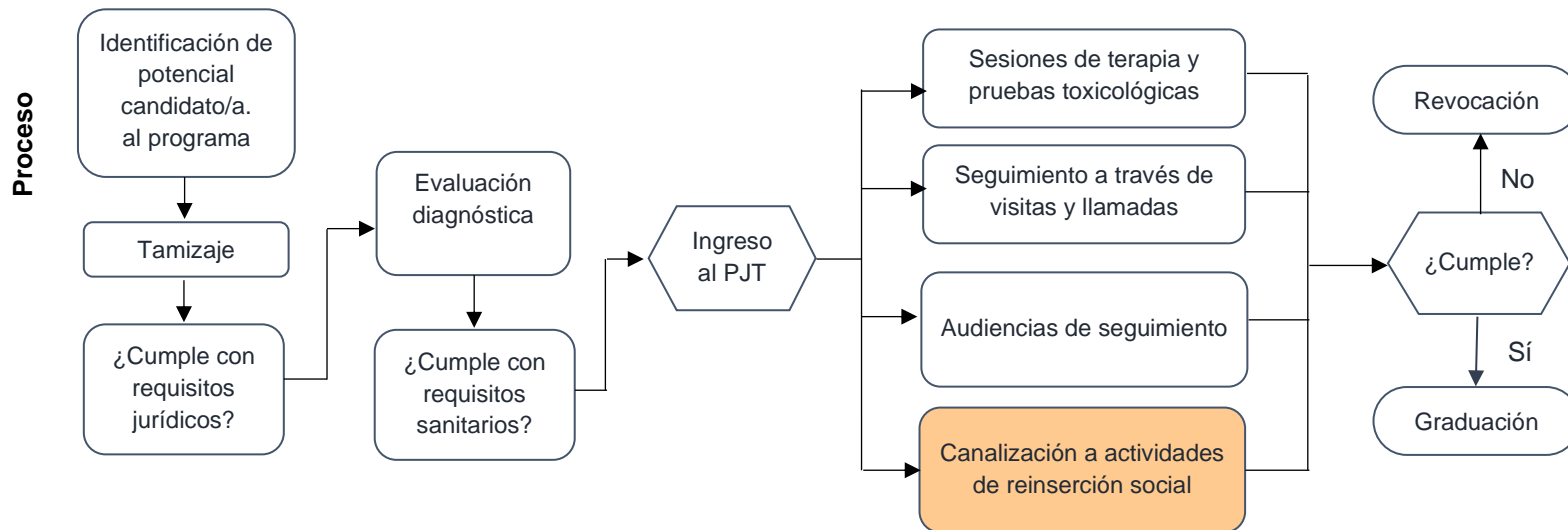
Proceso

Identificación de potencial candidato/a. al programa

Tamizaje

¿Cumple con requisitos jurídicos?

Evaluación diagnóstica

¿Cumple con requisitos sanitarios?

Ingreso al PJT

Sesiones de terapia y pruebas toxicológicas

Seguimiento a través de visitas y llamadas

Audiencias de seguimiento

Canalización a actividades de reinserción social

¿Cumple?

No

Revocación

Sí

Graduación